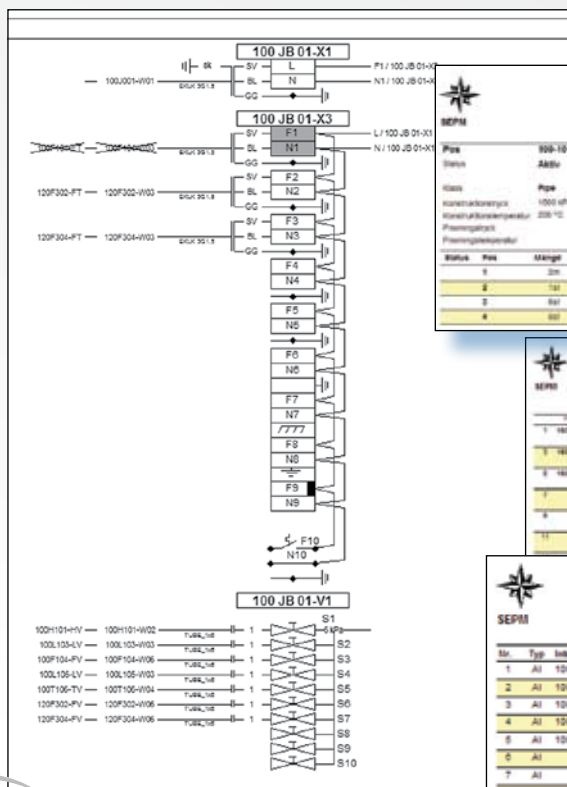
100 JB 01-X1

SV L F1 / 100 JB 01-X
100J001-W01 BL N N1 / 100 JB 01-X
GG

100 JB 01-X3

SV F1 L / 100 JB 01-X1
BL N1 N / 100 JB 01-X1
GG

SV F2
120F302-FT 120F302-W03 BL N2
GG

SV F3
120F304-FT 120F304-W03 BL N3
GG

F4
N4
F5
N5
F6
N6
F7
N7
F8
N8
F9
N9
F10
N10

100 JB 01-V1

100H101-HV 100H101-W02 1 S1
100L103-LV 100L103-W03 1 S2
100F104-FV 100F104-W06 1 S3
100L105-LV 100L105-W03 1 S4
100T106-TV 100T106-W04 1 S5
120F302-FV 120F302-W06 1 S6
120F304-FV 120F304-W06 1 S7
S8
S9
S10

SEPM
Pos
Status Aktiv
Klass Pipe
Status Pos Mängd
1 2m
2
3
4

SEPM

SEPM
Nr. Typ
1 AI
2 AI
3 AI
4 AI
5 AI
6 AI
7 AI